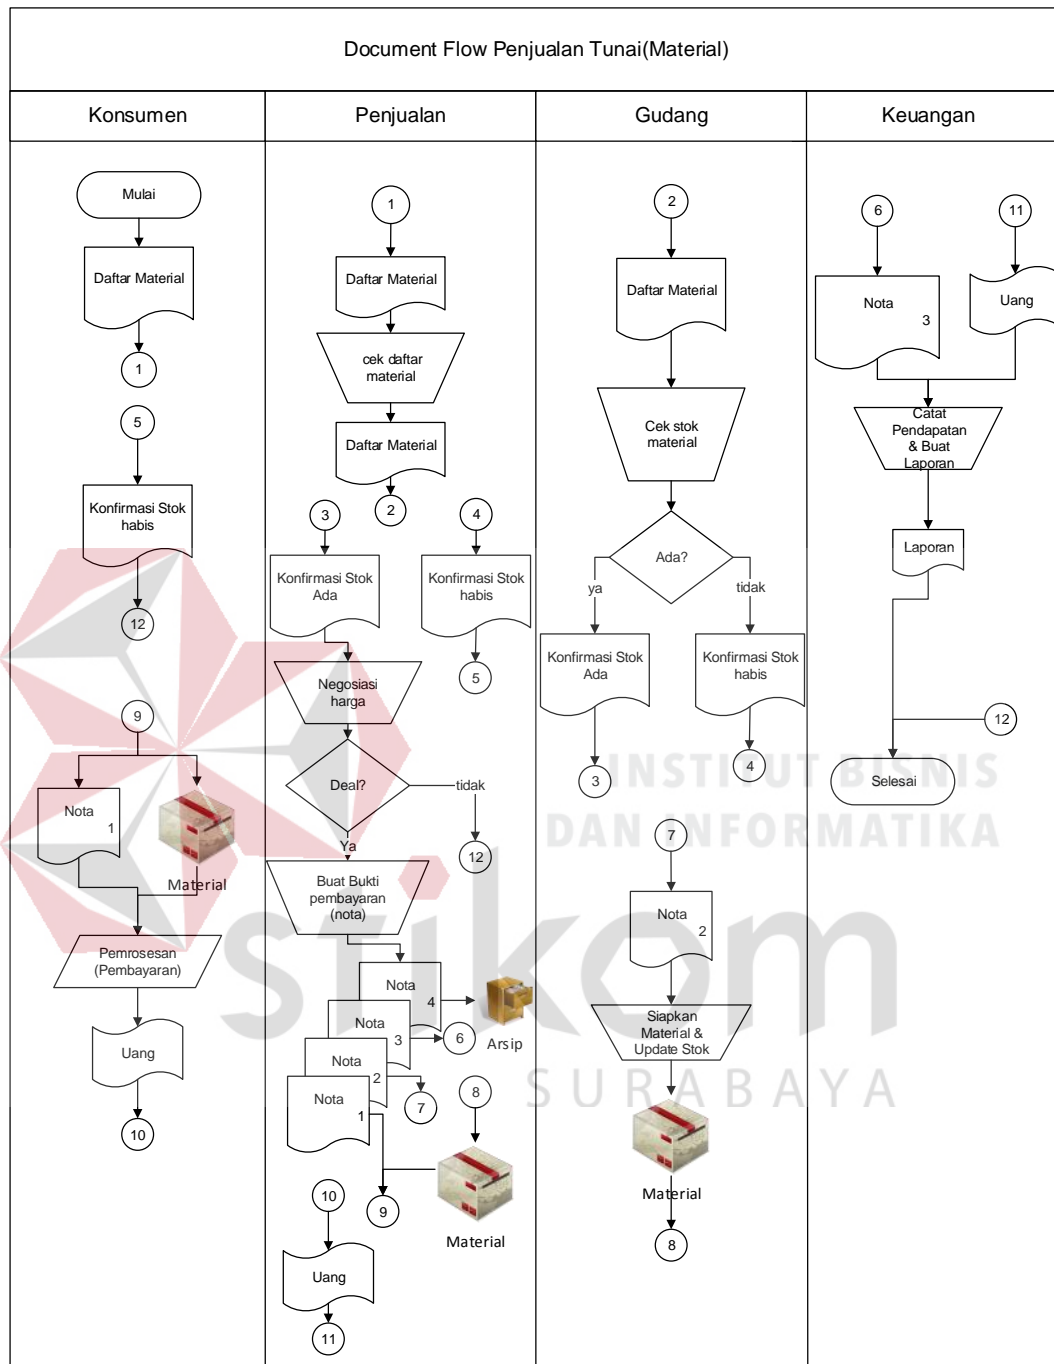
Document Flow Penjualan Tunai(Material)

| Konsumen | Penjualan | Gudang | Keuangan |
|---|---|---|---|

Mulai
Daftar Material
1
5
Konfirmasi Stok habis
12
9
Nota 1
Material
Pemrosesan (Pembayaran)
Uang
10

1
Daftar Material
cek daftar material
Daftar Material
2
3
4
Konfirmasi Stok Ada
Konfirmasi Stok habis
5
Negosiasi harga
Deal?
tidak
12
Ya
Buat Bukti pembayaran (nota)
Nota 4
Nota 3
Nota 2
Nota 1
Arsip
6
7
8
9
Material
10
Uang
11

2
Daftar Material
Cek stok material
Ada?
ya
tidak
Konfirmasi Stok Ada
Konfirmasi Stok habis
3
4
7
Nota 2
Siapkan Material & Update Stok
Material
8

6
11
Nota 3
Uang
Catat Pendapatan & Buat Laporan
Laporan
12
Selesai

INSTITUT BISNIS DAN INFORMATIKA
stikom
SURABAYA